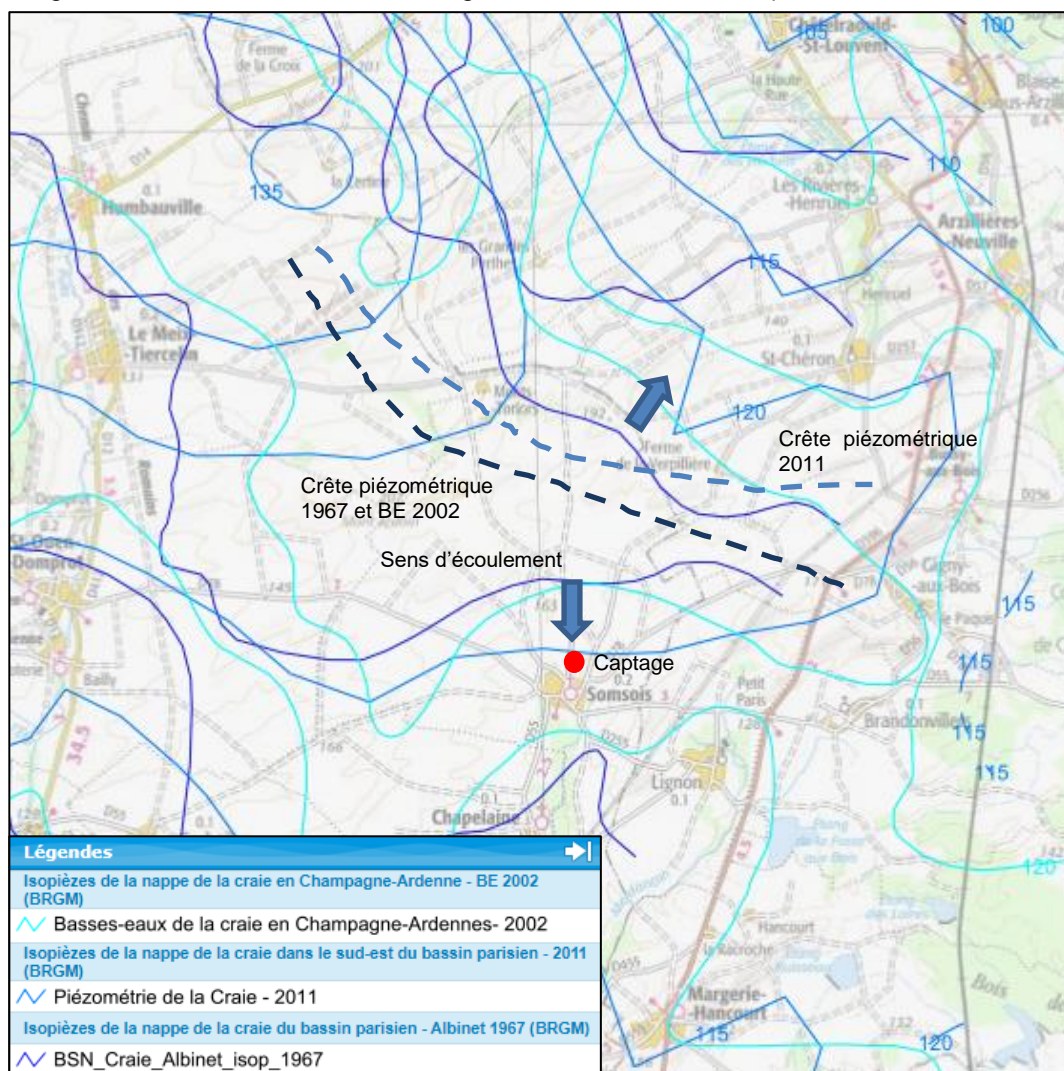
Châtelraould-St-Louvent
105
100
Ferme de la Croix
Blaise-sous-Arzillières
110
135
Humbauville
Les Rivières-Henruel
Arzillières-Neuville
115
Le Meix-Tiercelin
St-Chéron
120
Crête piézométrique 2011
Ferme de Maupillière
Crête piézométrique 1967 et BE 2002
Sens d'écoulement
St-Ouen-Domprot
Gigny-aux-Bois
115
115
Captage
Somsois
Brandonvillers
115
115
34.5
Lignon
Chapelaine
120
Légendes
Isopièzes de la nappe de la craie en Champagne-Ardenne - BE 2002 (BRGM)
Basses-eaux de la craie en Champagne-Ardennes- 2002
Isopièzes de la nappe de la craie dans le sud-est du bassin parisien - 2011 (BRGM)
Piézométrie de la Craie - 2011
Isopièzes de la nappe de la craie du bassin parisien - Albinet 1967 (BRGM)
BSN_Craie_Albinet_isop_1967
Hancourt
Margerie-Hancourt
115
120